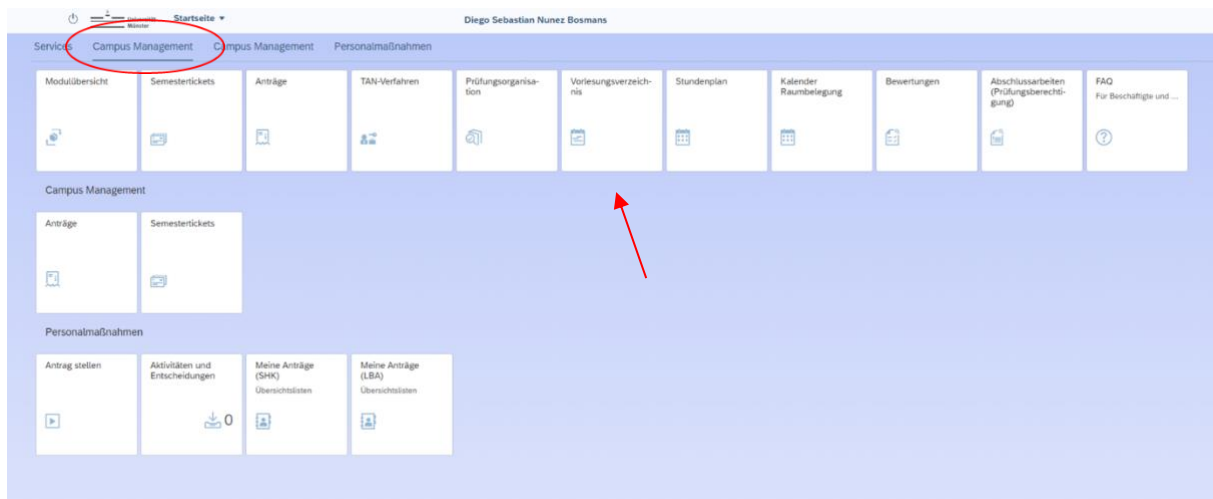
Universität Münster Startseite ▾ Diego Sebastian Nunez Bosmans

Services Campus Management Campus Management Personalmaßnahmen

Modulübersicht

Semestertickets

Anträge

TAN-Verfahren

Prüfungsorganisation

Vorlesungsverzeichnis

Stundenplan

Kalender Raumbelegung

Bewertungen

Abschlussarbeiten (Prüfungsberechtigung)

FAQ
Für Beschäftigte und ...

Campus Management

Anträge

Semestertickets

Personalmaßnahmen

Antrag stellen

Aktivitäten und Entscheidungen
0

Meine Anträge (SHK)
Übersichtslisten

Meine Anträge (LBA)
Übersichtslisten